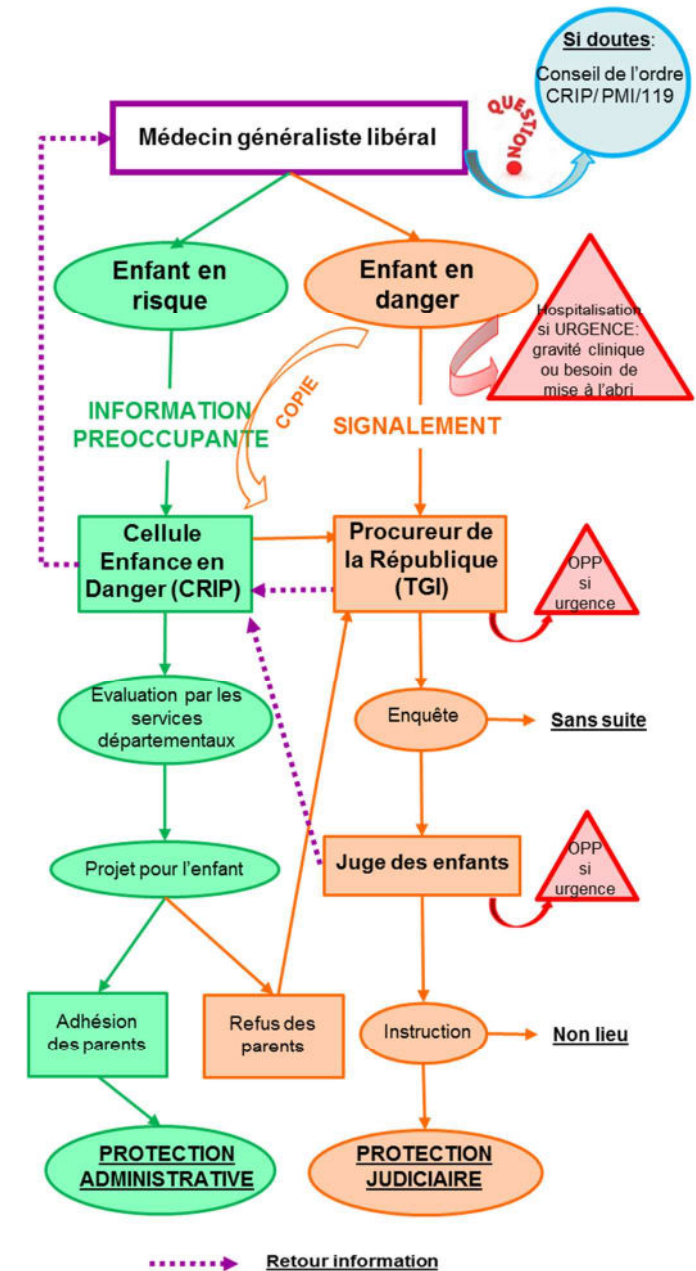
Si doutes:
Conseil de l'ordre CRIP/ PMI/119

QUESTION

Médecin généraliste libéral

Enfant en risque

Enfant en danger

Hospitalisation si URGENCE: gravité clinique ou besoin de mise à l'abri

COPIE

INFORMATION PREOCCUPANTE

SIGNALEMENT

Cellule Enfance en Danger (CRIP)

Procureur de la République (TGI)

OPP si urgence

Evaluation par les services départementaux

Enquête

Sans suite

Projet pour l'enfant

Juge des enfants

OPP si urgence

Adhésion des parents

Refus des parents

Instruction

Non lieu

PROTECTION ADMINISTRATIVE

PROTECTION JUDICIAIRE

Retour information